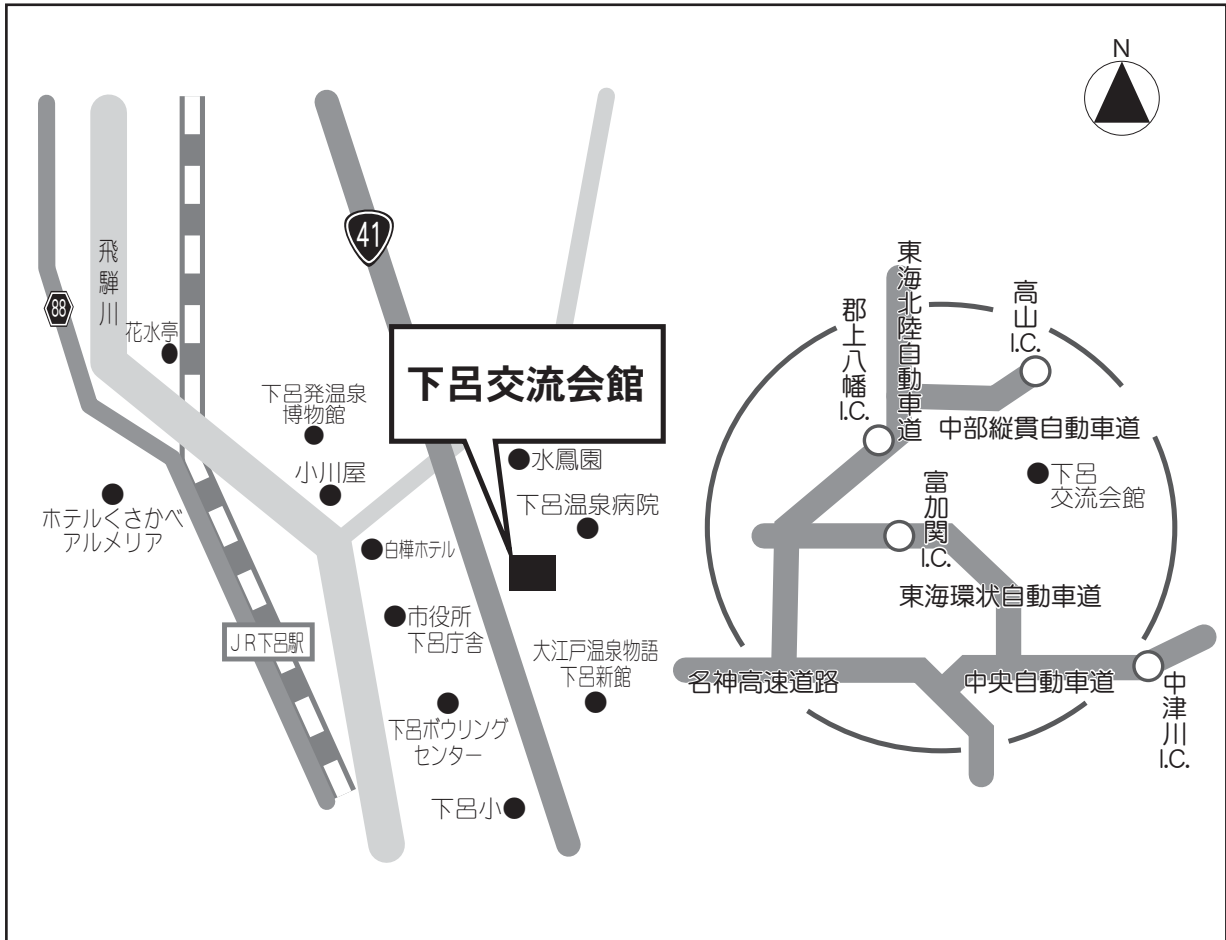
N

41

88

飛騨川

花水亭

下呂発温泉博物館

小川屋

ホテルくさかべアルメリア

白樺ホテル

市役所下呂庁舎

JR下呂駅

下呂ボウリングセンター

下呂小

下呂交流会館

水鳳園

下呂温泉病院

大江戸温泉物語下呂新館

東海北陸自動車道

郡上八幡I.C.

高山I.C.

中部縦貫自動車道

下呂交流会館

富加関I.C.

東海環状自動車道

名神高速道路

中央自動車道

中津川I.C.